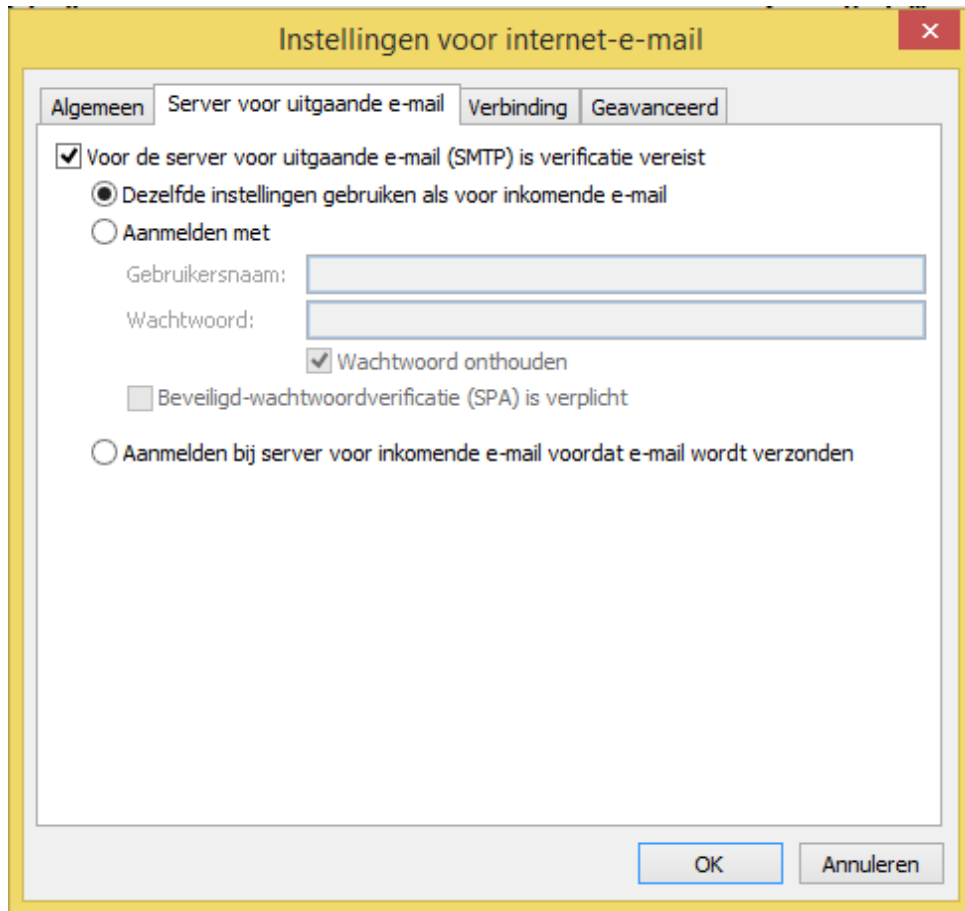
Instellingen voor internet-e-mail

Algemeen | Server voor uitgaande e-mail | Verbinding | Geavanceerd

Voor de server voor uitgaande e-mail (SMTP) is verificatie vereist

Dezelfde instellingen gebruiken als voor inkomende e-mail

Aanmelden met

Gebruikersnaam:

Wachtwoord:

Wachtwoord onthouden

Beveiligd-wachtwoordverificatie (SPA) is verplicht

Aanmelden bij server voor inkomende e-mail voordat e-mail wordt verzonden

OK

Annuleren